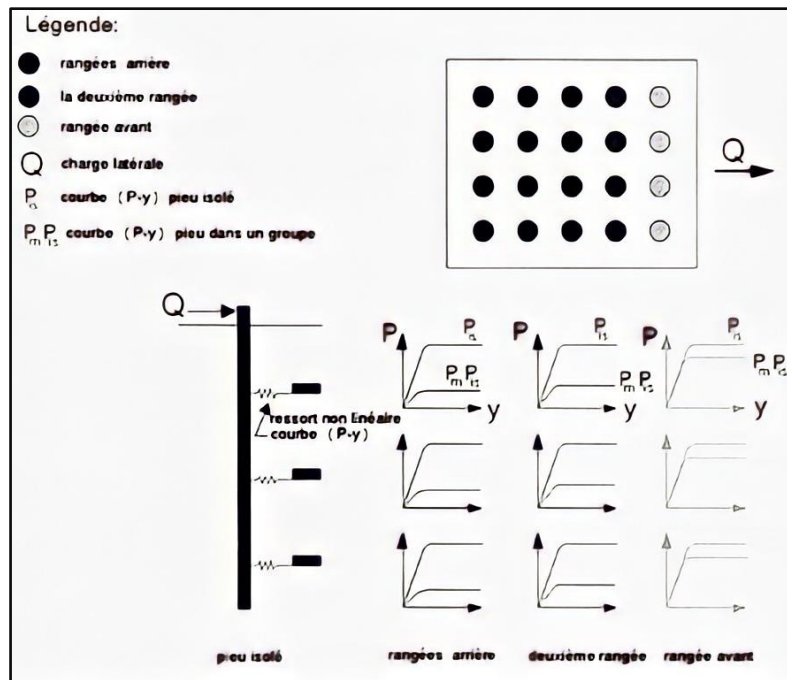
Légende:

rangées arrière

la deuxième rangée

rangée avant

Q charge latérale

$P_{is}$ courbe (P-y) pieu isolé

$P_m P_{is}$ courbe (P-y) pieu dans un groupe

Q

Q

ressort non linéaire courbe (P-y)

P $P_{is}$ $P_m P_{is}$ y

P $P_{is}$ $P_m P_{is}$ y

P $P_{is}$ $P_m P_{is}$ y

pieu isolé

rangées arrière

deuxième rangée

rangée avant